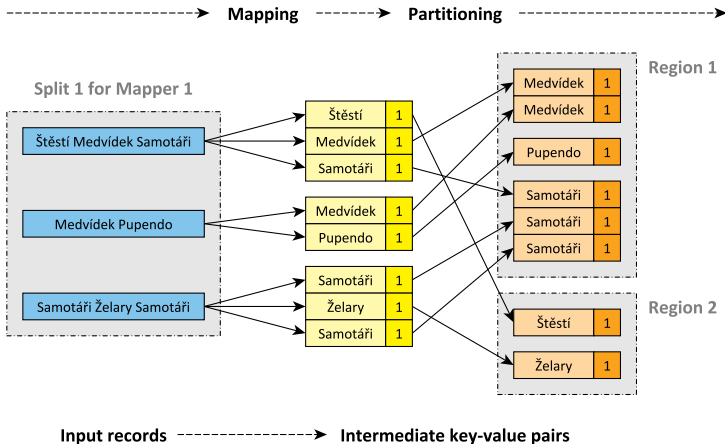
Mapping Partitioning

Split 1 for Mapper 1

Štěstí Medvídek Samotáři

Medvídek Pupendo

Samotáři Želary Samotáři

| Štěstí | 1 |
|---|---|
| Medvídek | 1 |
| Samotáři | 1 |

| Medvídek | 1 |
|---|---|
| Pupendo | 1 |

| Samotáři | 1 |
|---|---|
| Želary | 1 |
| Samotáři | 1 |

Region 1

| Medvídek | 1 |
|---|---|
| Medvídek | 1 |
| Pupendo | 1 |
| Samotáři | 1 |
| Samotáři | 1 |
| Samotáři | 1 |

Region 2

| Štěstí | 1 |
|---|---|
| Želary | 1 |

Input records Intermediate key-value pairs